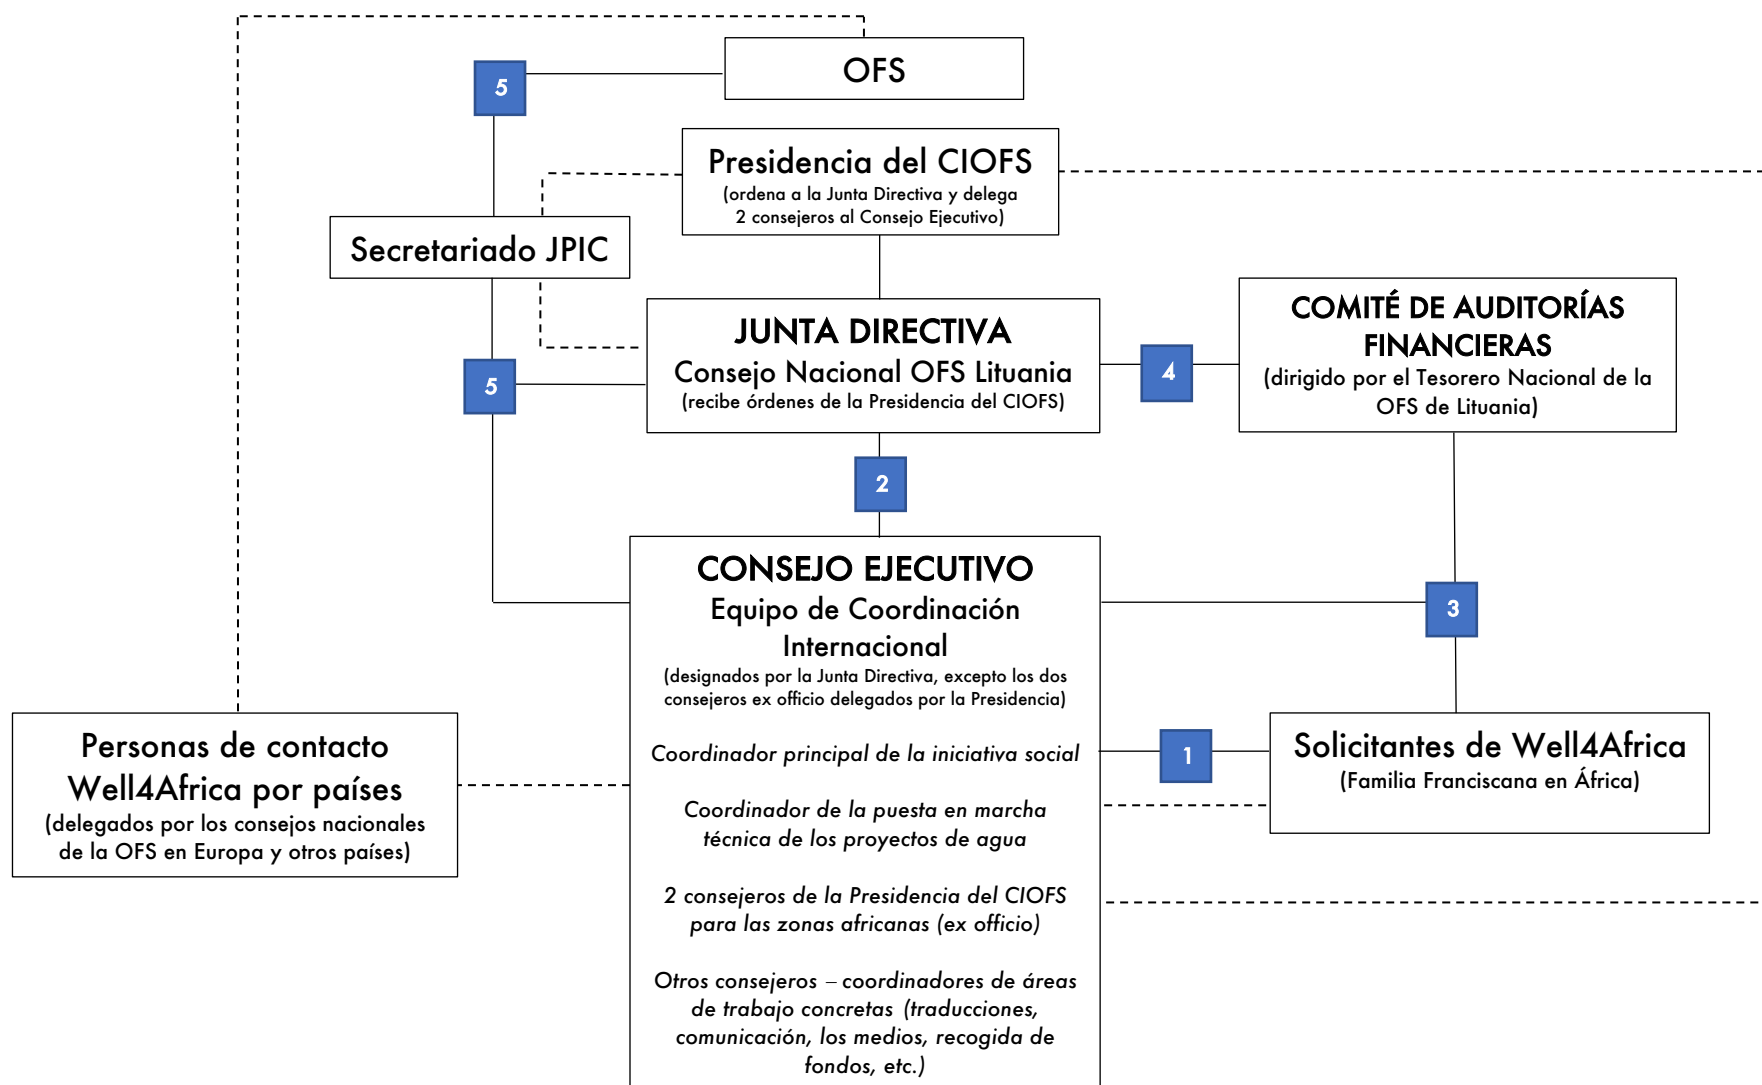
OFS

5

Presidencia del CIOFS
(ordena a la Junta Directiva y delega 2 consejeros al Consejo Ejecutivo)

Secretariado JPIC

JUNTA DIRECTIVA
Consejo Nacional OFS Lituania
(recibe órdenes de la Presidencia del CIOFS)

5

4

COMITÉ DE AUDITORÍAS FINANCIERAS
(dirigido por el Tesorero Nacional de la OFS de Lituania)

2

CONSEJO EJECUTIVO
Equipo de Coordinación Internacional
(designados por la Junta Directiva, excepto los dos consejeros ex officio delegados por la Presidencia)

Coordinador principal de la iniciativa social

Coordinador de la puesta en marcha técnica de los proyectos de agua

2 consejeros de la Presidencia del CIOFS para las zonas africanas (ex officio)

Otros consejeros – coordinadores de áreas de trabajo concretas (traducciones, comunicación, los medios, recogida de fondos, etc.)

3

1

Solicitantes de Well4Africa
(Familia Franciscana en África)

Personas de contacto Well4Africa por países
(delegados por los consejos nacionales de la OFS en Europa y otros países)